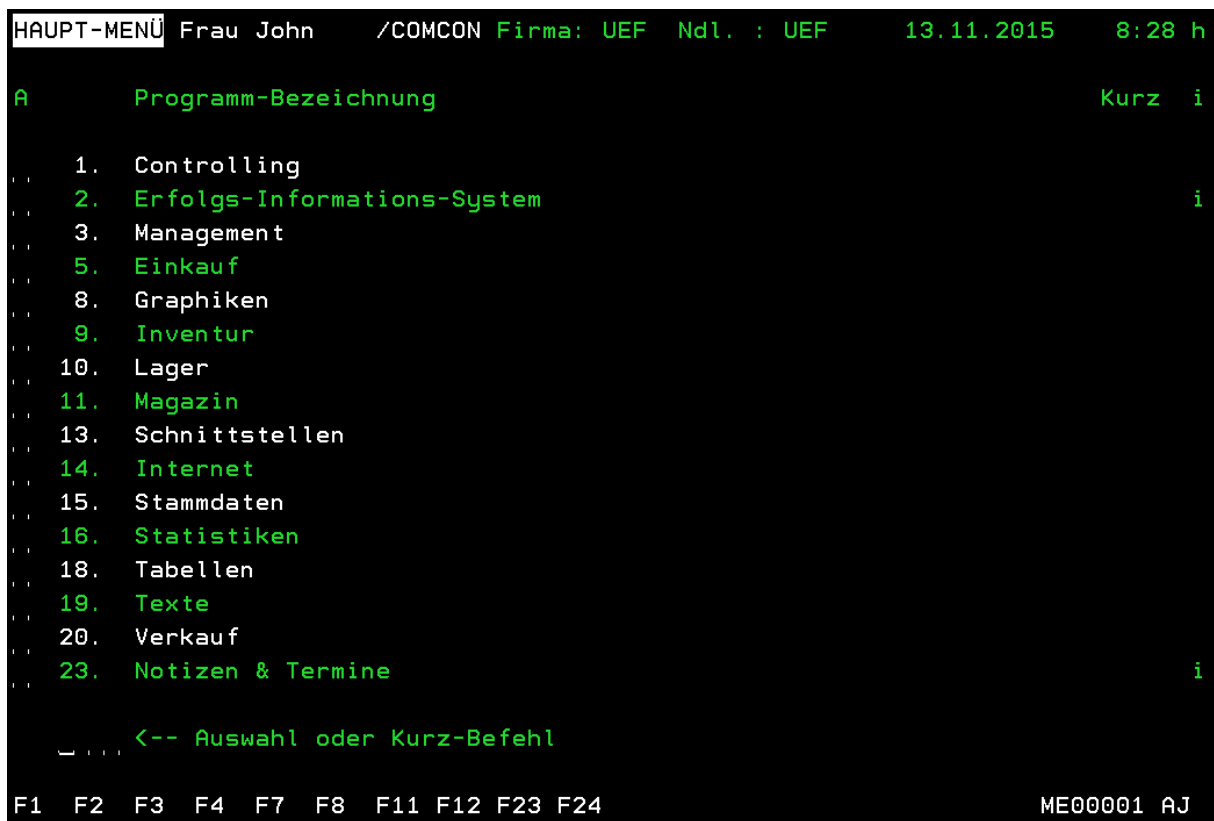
HAUPT-MENÜ Frau John /COMCON Firma: UEF Ndl. : UEF 13.11.2015 8:28 h

A Programm-Bezeichnung Kurz i

1. Controlling
2. Erfolgs-Informations-System i
3. Management
5. Einkauf
8. Graphiken
9. Inventur
10. Lager
11. Magazin
13. Schnittstellen
14. Internet
15. Stammdaten
16. Statistiken
18. Tabellen
19. Texte
20. Verkauf
23. Notizen & Termine i

<-- Auswahl oder Kurz-Befehl

F1 F2 F3 F4 F7 F8 F11 F12 F23 F24 ME00001 AJ